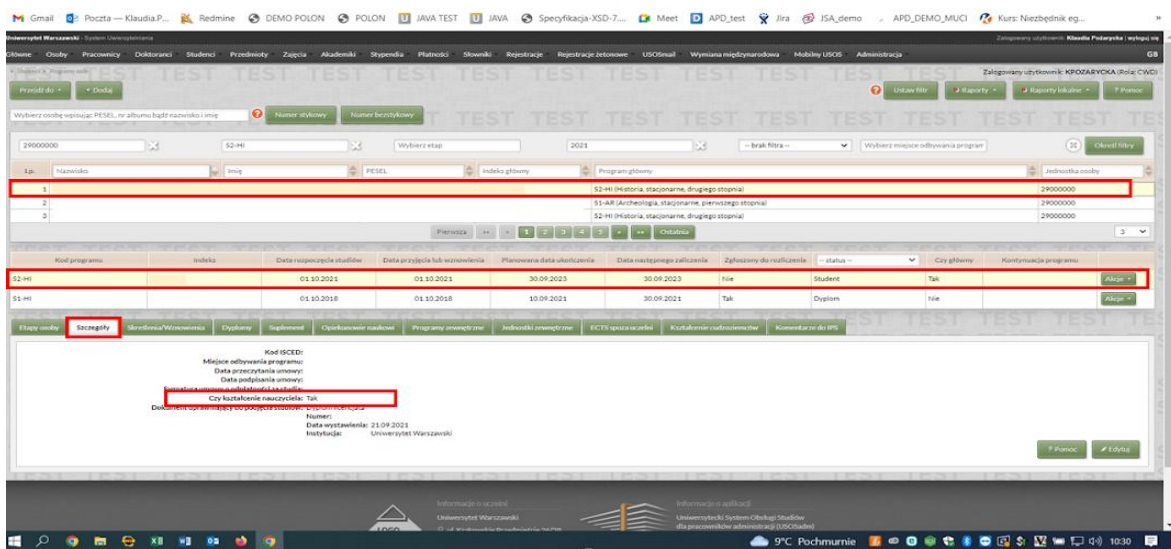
Gmail Poczta — Klaudia.P... Redmine DEMO POLON POLON JAVA TEST JAVA Specyfikacja-XSD-7... Meet APD_test Jira JSA_demo APD_DEMO_MUCI Kurs: Niezbędnik eg...

Uniwersytet Warszawski - System Uniwersytecki

Zalogowany użytkownik: Klaudia Pazarycka | wyloguj się

Główne Osoby Pracownicy Doktoranci Studenci Przedmioty Zajęcia Akademiki Stypendia Płatności Słowniki Rejestracje Rejestracje żetonowe USOSmail Wymiana międzynarodowa Mobilny USOS Administracja GB

TEST TEST TEST TEST TEST TEST TEST TEST TEST

Zalogowany użytkownik: KPOZARYCKA (Rola: CWD)

Przejdź do Dodaj Ustaw filtr Raporty Raporty lokalne ? Pomoc

Wybierz osobę wpisując PESEL, nr albumu bądź nazwisko i imię Numer stykowy Numer bezstykowy

29000000 S2-HI Wybierz etap 2021 -- brak filtra -- Wybierz miejsce odbywania programu Określ filtry

| Lp. | Nazwisko | Imię | PESEL | Indeks główny | Program główny | Jednostka osoby |
|---|---|---|---|---|---|---|
| 1 | | | | | S2-HI (Historia, stacjonarne, drugiego stopnia) | 29000000 |
| 2 | | | | | S1-AR (Archeologia, stacjonarne, pierwszego stopnia) | 29000000 |
| 3 | | | | | S2-HI (Historia, stacjonarne, drugiego stopnia) | 29000000 |

Pierwsza 1 2 3 4 5 Ostatnia 3

| Kod programu | Indeks | Data rozpoczęcia studiów | Data przyjęcia lub wznowienia | Planowana data ukończenia | Data następnego zaliczenia | Zgłoszony do rozliczenia | -- status -- | Czy główny | Kontynuacja programu | |
|---|---|---|---|---|---|---|---|---|---|---|
| S2-HI | | 01.10.2021 | 01.10.2021 | 30.09.2023 | 30.09.2023 | Nie | Student | Tak | | Akcje |
| S1-HI | | 01.10.2018 | 01.10.2018 | 10.09.2021 | 30.09.2021 | Tak | Dyplom | Nie | | Akcje |

Etapy osoby Szczegóły Skreślenia/Wznowienia Dyplomy Suplement Opiekunowie naukowi Programy zewnętrzne Jednostki zewnętrzne ECTS spoza uczelni Kształcenie cudzoziemców Komentarze do IPS

Kod ISCED:
Miejsce odbywania programu:
Data przeczytania umowy:
Data podpisania umowy:
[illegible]
Czy kształcenie nauczyciela: Tak
Dokument uprawniający do podjęcia studiów: Dyplom licencjata
Numer:
Data wystawienia: 21.09.2021
Instytucja: Uniwersytet Warszawski

? Pomoc Edytuj

Informacje o uczelni
Uniwersytet Warszawski
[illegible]

Informacje o aplikacji
Uniwersytecki System Obsługi Studiów
dla pracowników administracji (USOSadm)

9°C Pochmurnie 10:30